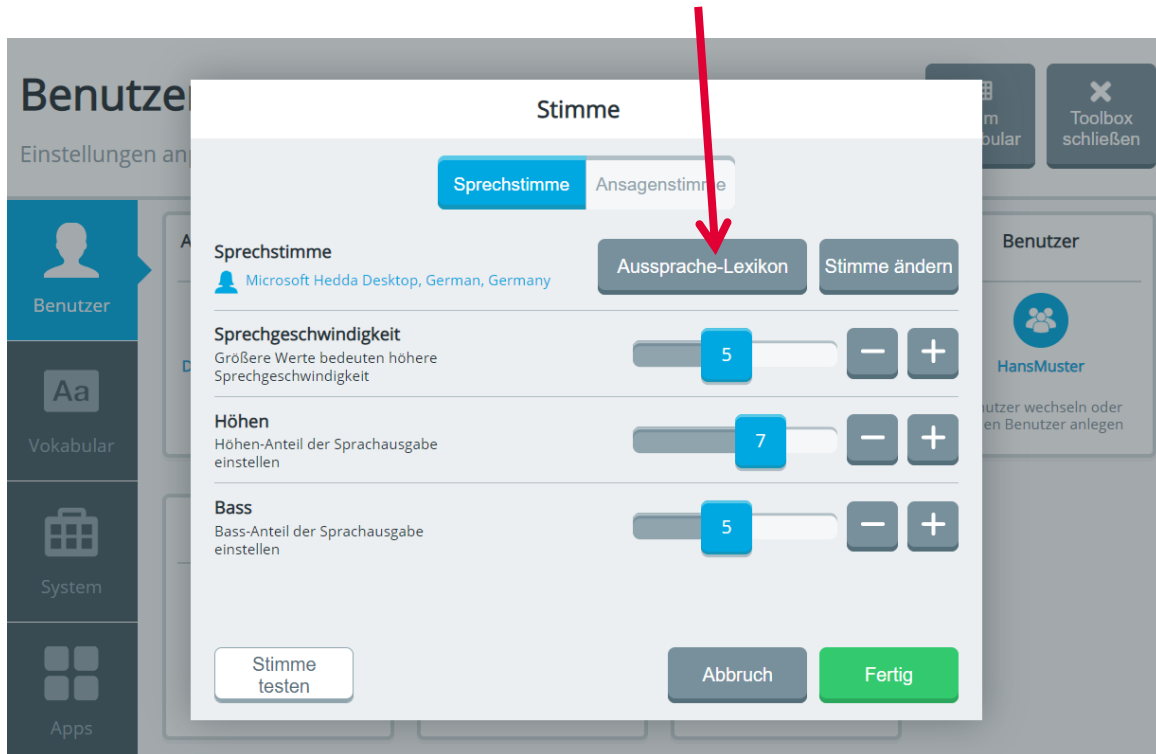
Benutzer

Einstellungen an

m
bular

Toolbox schließen

Benutzer

Vokabular

System

Apps

Stimme

Sprechstimme | Ansagenstimme

Sprechstimme
Microsoft Hedda Desktop, German, Germany

Aussprache-Lexikon

Stimme ändern

Sprechgeschwindigkeit
Größere Werte bedeuten höhere Sprechgeschwindigkeit

5

Höhen
Höhen-Anteil der Sprachausgabe einstellen

7

Bass
Bass-Anteil der Sprachausgabe einstellen

5

Stimme testen

Abbruch

Fertig

Benutzer

HansMuster

nutzer wechseln oder
en Benutzer anlegen